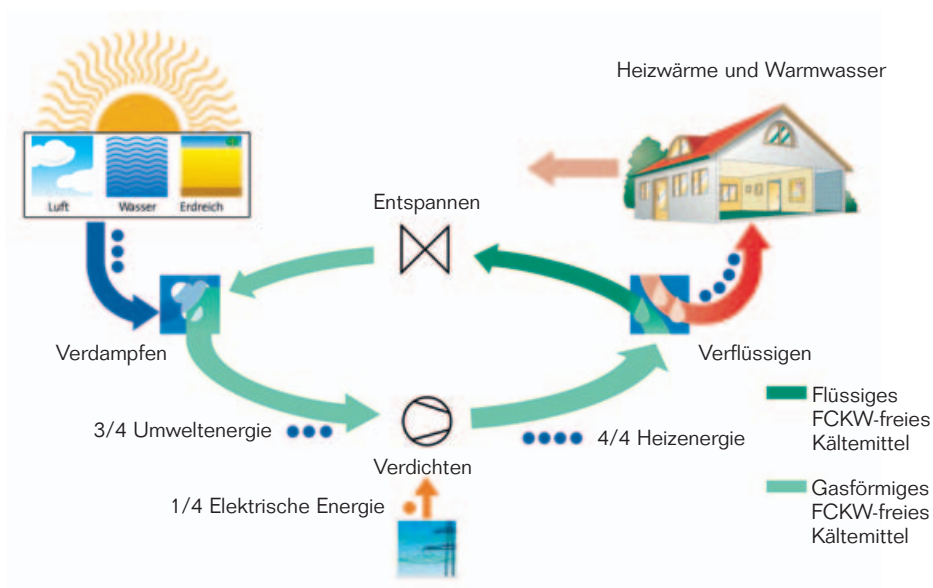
Heizwärme und Warmwasser

Luft
Wasser
Erdreich

Entspannen

Verdampfen

Verflüssigen

3/4 Umweltenergie

Verdichten

4/4 Heizenergie

1/4 Elektrische Energie

Flüssiges FCKW-freies Kältemittel

Gasförmiges FCKW-freies Kältemittel